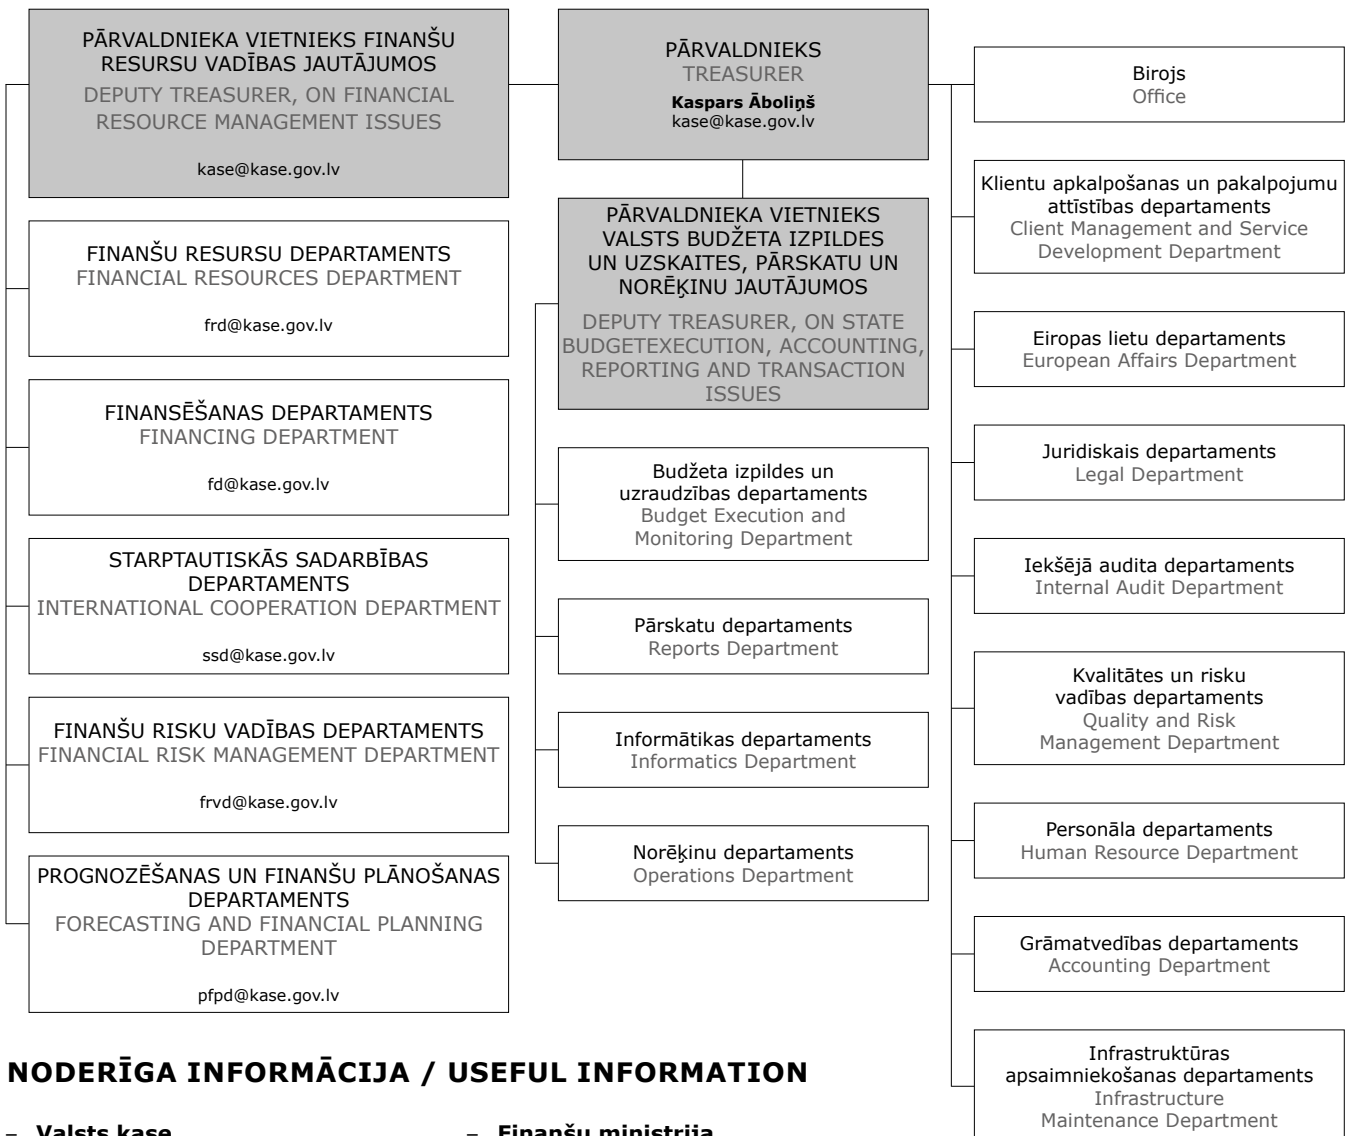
PĀRVALDNIEKA VIETNIEKS FINANŠU RESURSU VADĪBAS JAUTĀJUMOS
DEPUTY TREASURER, ON FINANCIAL RESOURCE MANAGEMENT ISSUES

kase@kase.gov.lv

FINANŠU RESURSU DEPARTAMENTS
FINANCIAL RESOURCES DEPARTMENT

frd@kase.gov.lv

FINANSĒŠANAS DEPARTAMENTS
FINANCING DEPARTMENT

fd@kase.gov.lv

STARPTAUTISKĀS SADARBĪBAS DEPARTAMENTS
INTERNATIONAL COOPERATION DEPARTMENT

ssd@kase.gov.lv

FINANŠU RISKU VADĪBAS DEPARTAMENTS
FINANCIAL RISK MANAGEMENT DEPARTMENT

frvd@kase.gov.lv

PROGNOZĒŠANAS UN FINANŠU PLĀNOŠANAS DEPARTAMENTS
FORECASTING AND FINANCIAL PLANNING DEPARTMENT

pfpd@kase.gov.lv

PĀRVALDNIEKS
TREASURER
Kaspars Āboliņš
kase@kase.gov.lv

PĀRVALDNIEKA VIETNIEKS VALSTS BUDŽETA IZPILDES UN UZSKAITES, PĀRSKATU UN NORĒĶINU JAUTĀJUMOS
DEPUTY TREASURER, ON STATE BUDGETEXECUTION, ACCOUNTING, REPORTING AND TRANSACTION ISSUES

Budžeta izpildes un uzraudzības departaments
Budget Execution and Monitoring Department

Pārskatu departaments
Reports Department

Informātikas departaments
Informatics Department

Norēķinu departaments
Operations Department

Birojs
Office

Klientu apkalpošanas un pakalpojumu attīstības departaments
Client Management and Service Development Department

Eiropas lietu departaments
European Affairs Department

Juridiskais departaments
Legal Department

Iekšējā audita departaments
Internal Audit Department

Kvalitātes un risku vadības departaments
Quality and Risk Management Department

Personāla departaments
Human Resource Department

Grāmatvedības departaments
Accounting Department

Infrastruktūras apsaimniekošanas departaments
Infrastructure Maintenance Department

NODERĪGA INFORMĀCIJA / USEFUL INFORMATION

– Valsts kase

– Finanšu ministrija